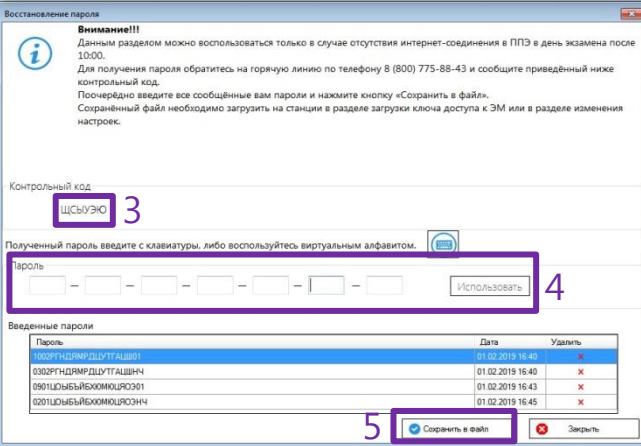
Восстановление пароля

Внимание!!!
Данным разделом можно воспользоваться только в случае отсутствия интернет-соединения в ППЭ в день экзамена после 10:00.
Для получения пароля обратитесь на горячую линию по телефону 8 (800) 775-88-43 и сообщите приведённый ниже контрольный код.
Поочерёдно введите все сообщённые вам пароли и нажмите кнопку «Сохранить в файл».
Сохранённый файл необходимо загрузить на станции в разделе загрузки ключа доступа к ЭМ или в разделе изменения настроек.

Контрольный код
ЩСЫУЭЮ 3

Полученный пароль введите с клавиатуры, либо воспользуйтесь виртуальным алфавитом.

Пароль
– – – – – – Использовать 4

Введенные пароли

| Пароль | Дата | Удалить |
|---|---|---|
| 1002РГНДЯМРДЦУТГАШЮ1 | 01.02.2019 16:40 | × |
| 0302РГНДЯМРДЦУТГАШНЧ | 01.02.2019 16:40 | × |
| 0901ЦЮЫБЙБХЮМЮЦЯОЭ01 | 01.02.2019 16:43 | × |
| 0201ЦЮЫБЙБХЮМЮЦЯОЭНЧ | 01.02.2019 16:45 | × |

5 Сохранить в файл Закрыть